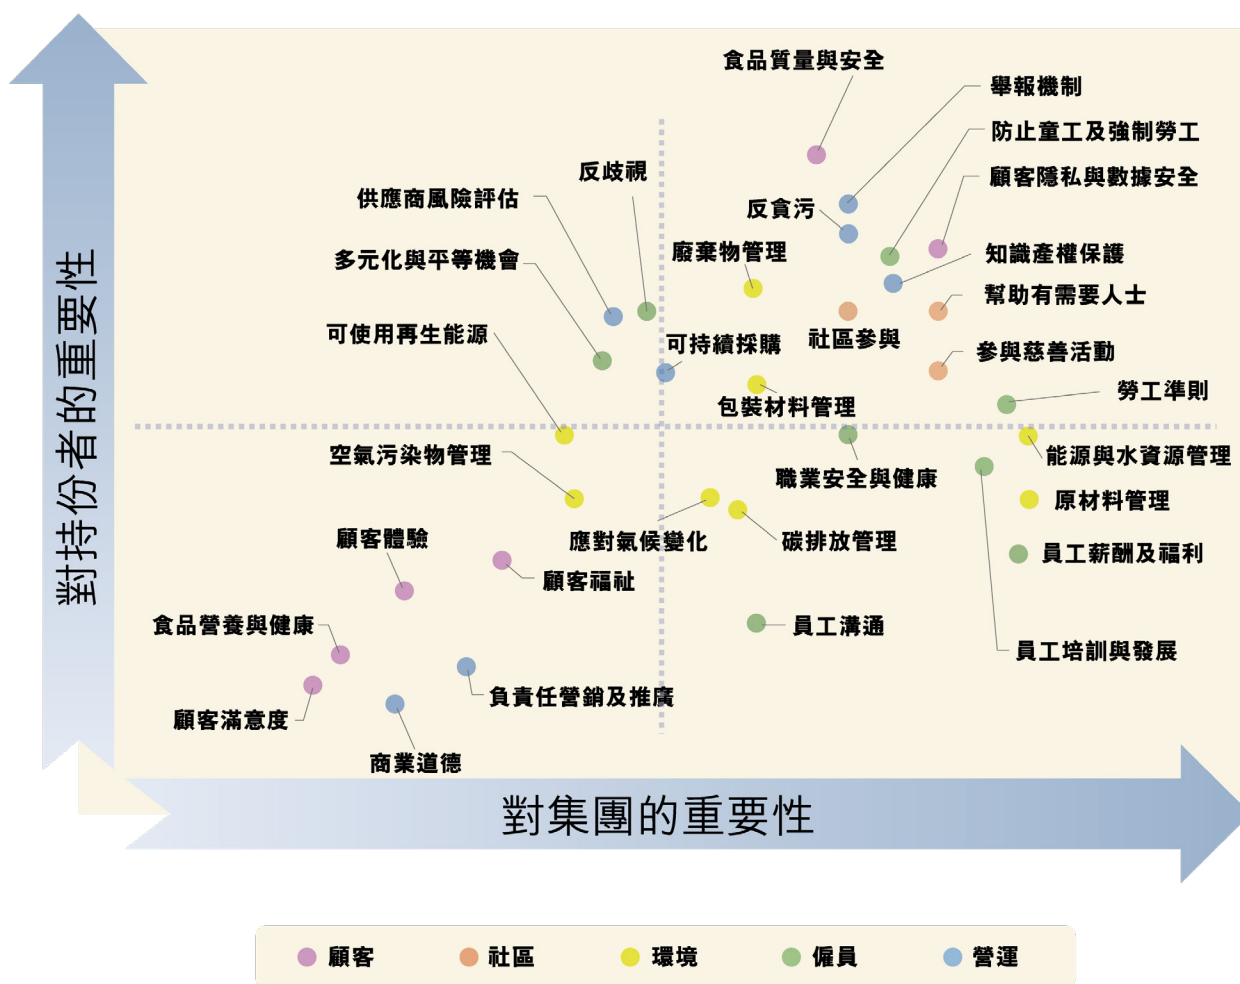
對持份者的重要性

食品質量與安全
舉報機制
防止童工及強制勞工
顧客隱私與數據安全
反歧視
供應商風險評估
反貪污
廢棄物管理
知識產權保護
多元化與平等機會
幫助有需要人士
可使用再生能源
可持續採購
社區參與
參與慈善活動
包裝材料管理
勞工準則
空氣污染物管理
職業安全與健康
能源與水資源管理
原材料管理
顧客體驗
應對氣候變化
碳排放管理
員工薪酬及福利
顧客福祉
食品營養與健康
員工溝通
員工培訓與發展
負責任營銷及推廣
顧客滿意度
商業道德

對集團的重要性

顧客 社區 環境 僱員 營運